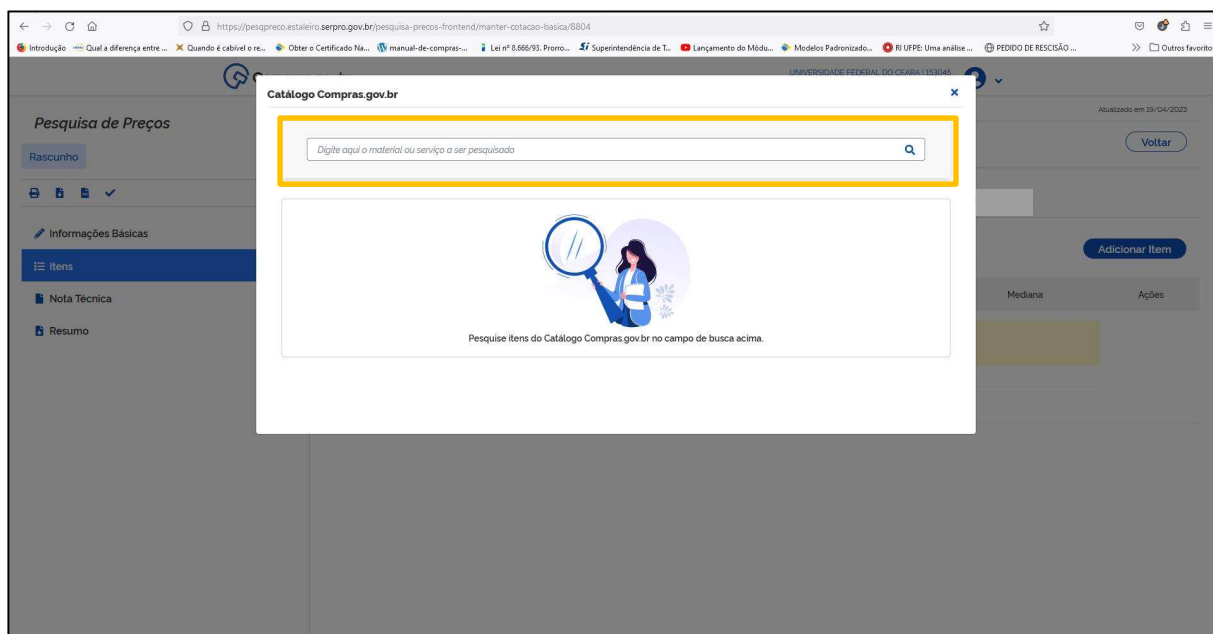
https://pesqpreco.estaleiro.serpro.gov.br/pesquisa-precos-frontend/manter-cotacao-basica/8804

Introdução Qual a diferença entre ... Quando é cabível o re... Obter o Certificado Na... manual-de-compras-... Lei nº 8.666/93. Prorro... Superintendência de T... Lançamento do Módu... Modelos Padronizado... RI UFPE: Uma análise ... PEDIDO DE RESCISÃO ... Outros favoritos

UNIVERSIDADE FEDERAL DO CEARA | 153045

Atualizado em 19/04/2023

Pesquisa de Preços

Rascunho

Informações Básicas

Itens

Nota Técnica

Resumo

Voltar

Adicionar Item

Mediana

Ações

Catálogo Compras.gov.br

×

Digite aqui o material ou serviço a ser pesquisado

Pesquise itens do Catálogo Compras.gov.br no campo de busca acima.